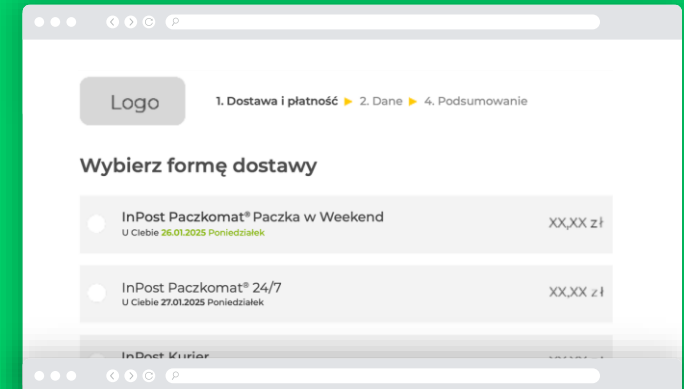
Logo

1. Dostawa i płatność ▶ 2. Dane ▶ 4. Podsumowanie

Wybierz formę dostawy

InPost Paczkomat® Paczka w Weekend
U Ciebie 26.01.2025 Poniedziałek
XX,XX zł

InPost Paczkomat® 24/7
U Ciebie 27.01.2025 Poniedziałek
XX,XX zł

InPost Kurier
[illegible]